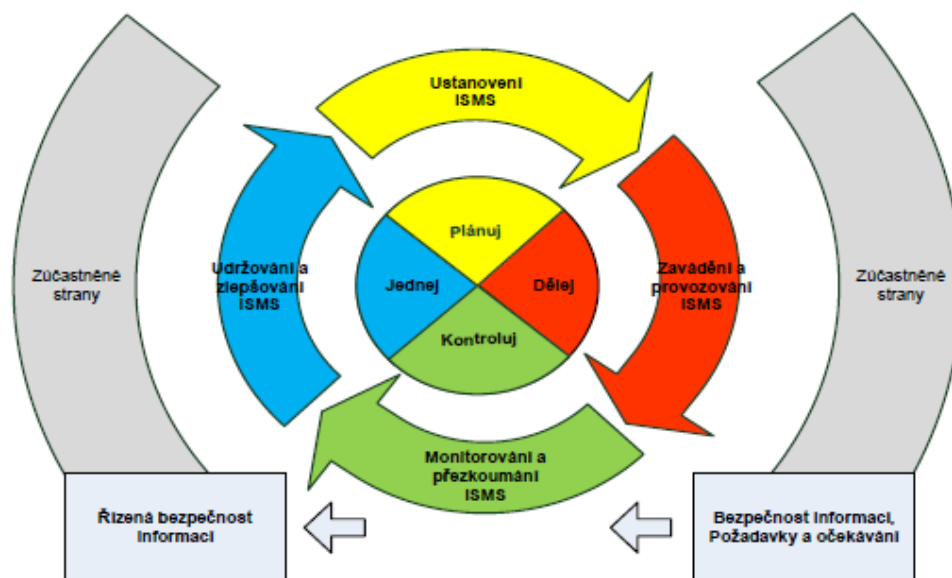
Zúčastněné strany

Ustanovení ISMS

Udržování a zlepšování ISMS

Plánuj

Jednej

Dělej

Kontroluj

Zavádění a provozování ISMS

Zúčastněné strany

Monitorování a přezkoumání ISMS

Řízená bezpečnost informací

Bezpečnost informací, Požadavky a očekávání